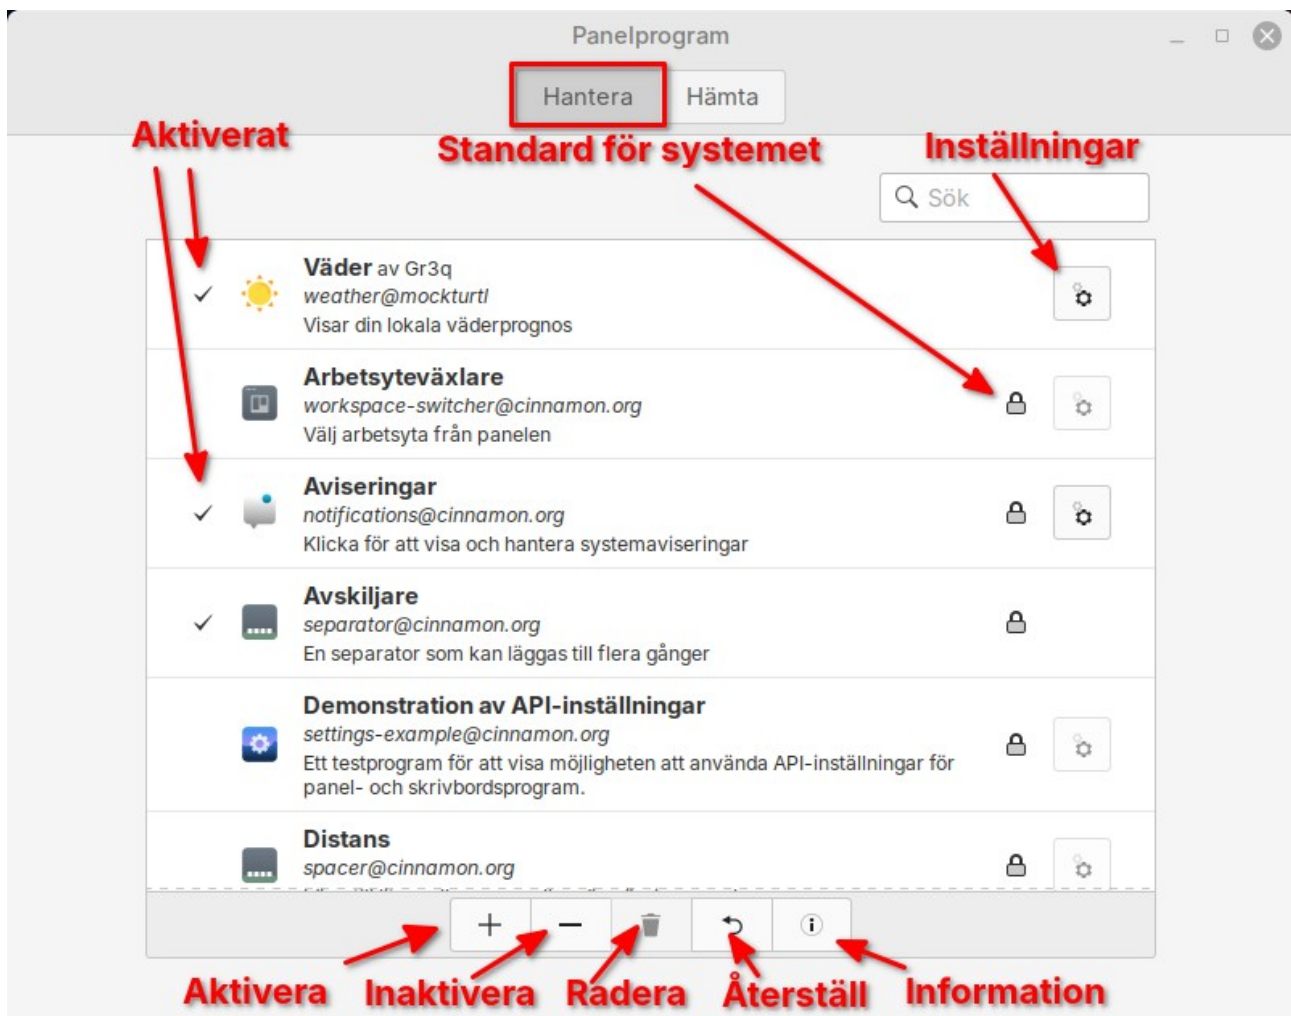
Panelprogram

Hantera Hämta

Aktiverat

Standard för systemet

Inställningar

Sök

Väder av Gr3q
weather@mockturtl
Visar din lokala väderprognos

Arbetsyteväxlare
workspace-switcher@cinnamon.org
Välj arbetsyta från panelen

Aviseringar
notifications@cinnamon.org
Klicka för att visa och hantera systemaviseringar

Avskiljare
separator@cinnamon.org
En separator som kan läggas till flera gånger

Demonstration av API-inställningar
settings-example@cinnamon.org
Ett testprogram för att visa möjligheten att använda API-inställningar för panel- och skrivbordsprogram.

Distans
spacer@cinnamon.org
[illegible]

+ −

Aktivera Inaktivera Radera Återställ Information